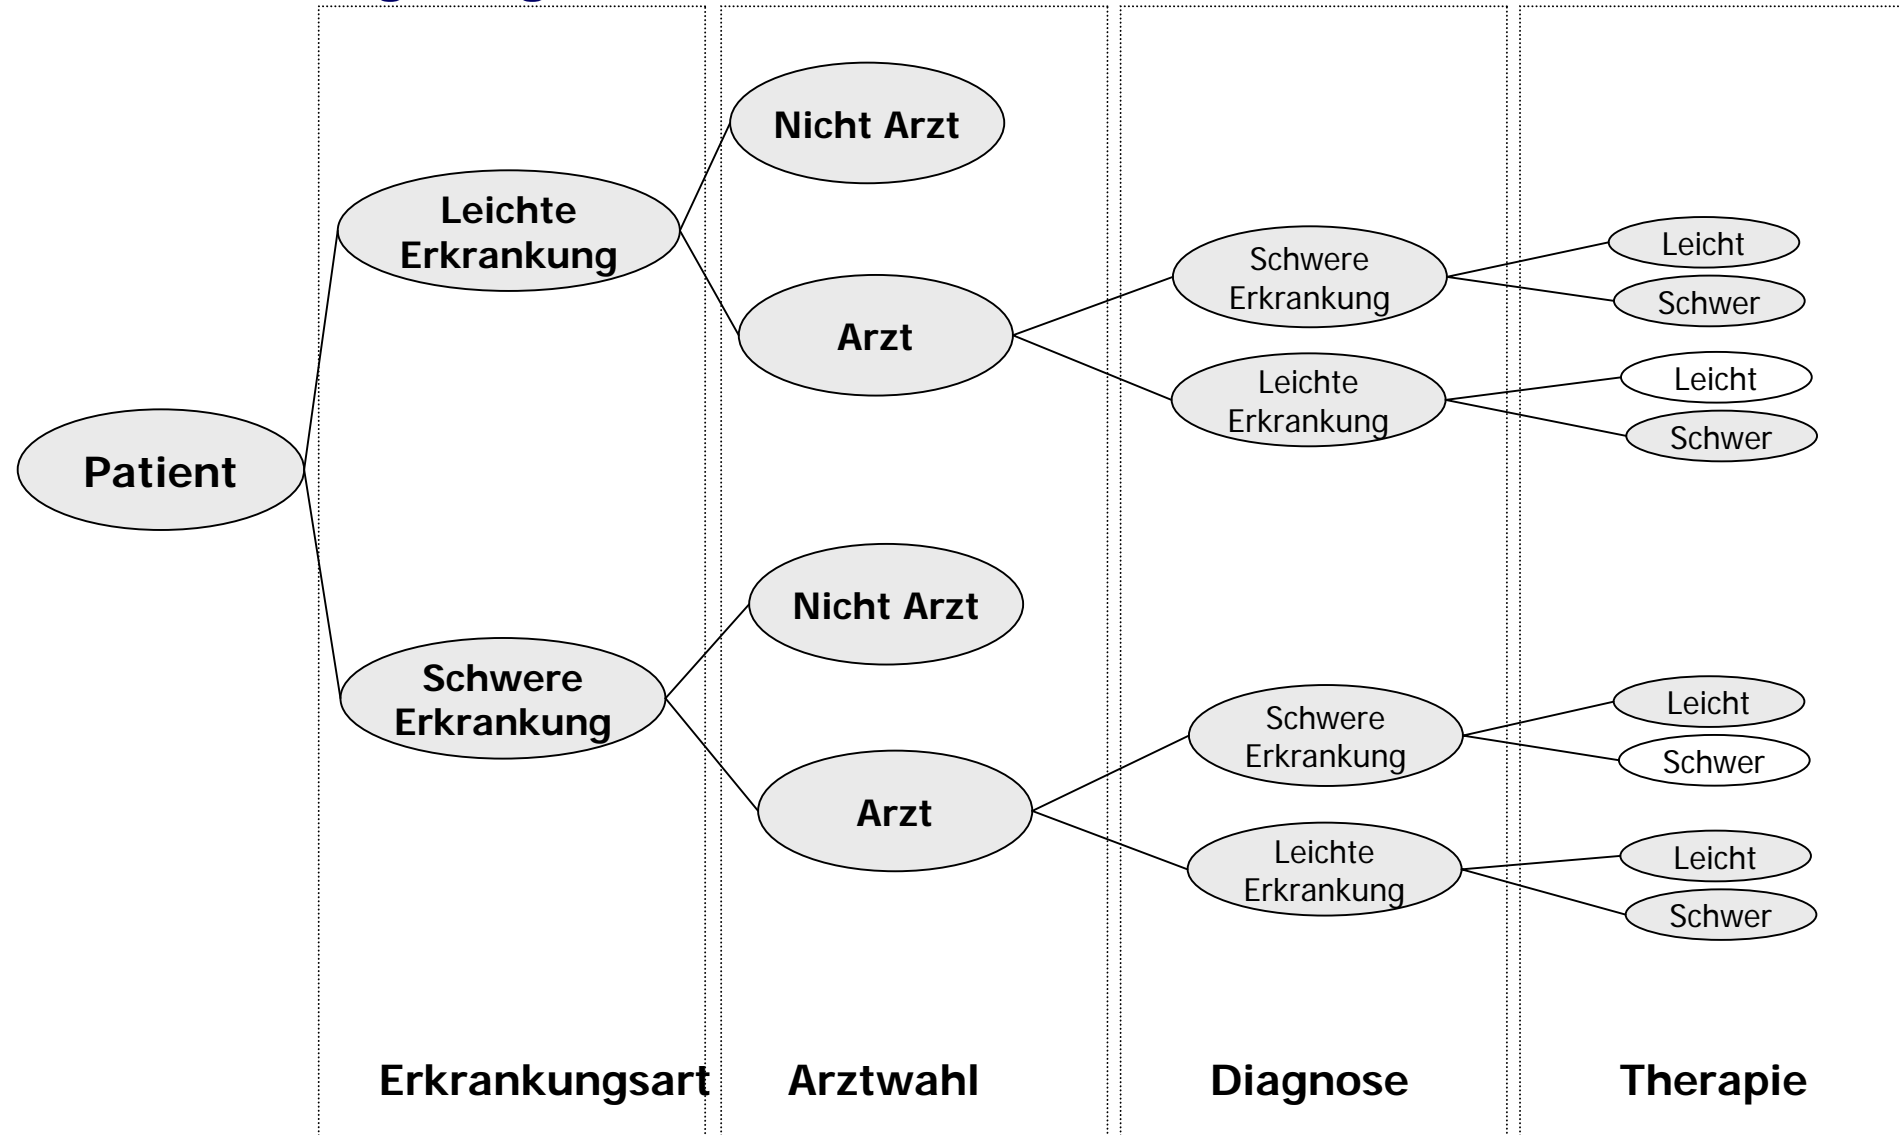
Patient

Leichte Erkrankung

Nicht Arzt

Arzt

Schwere Erkrankung

Leicht

Schwer

Leichte Erkrankung

Leicht

Schwer

Schwere Erkrankung

Nicht Arzt

Arzt

Schwere Erkrankung

Leicht

Schwer

Leichte Erkrankung

Leicht

Schwer

Erkrankungsart

Arztwahl

Diagnose

Therapie